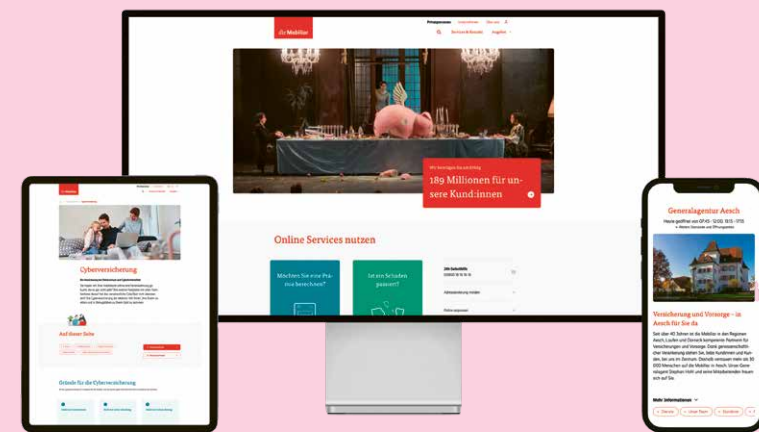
die Mobiliar

Privatpersonen

Service & Kontakt

Anmelden

Wir beteiligen Sie am Erfolg

189 Millionen für unsere Kund:innen

Online Services nutzen

Möchten Sie eine Prämie berechnen?

Ist ein Schaden passiert?

die Mobiliar

Cyberversicherung

Auf dieser Seite

Gründe für die Cyberversicherung

Generalagentur Aesch

Versicherung und Vorsorge – in Aesch für Sie da

Mehr Informationen